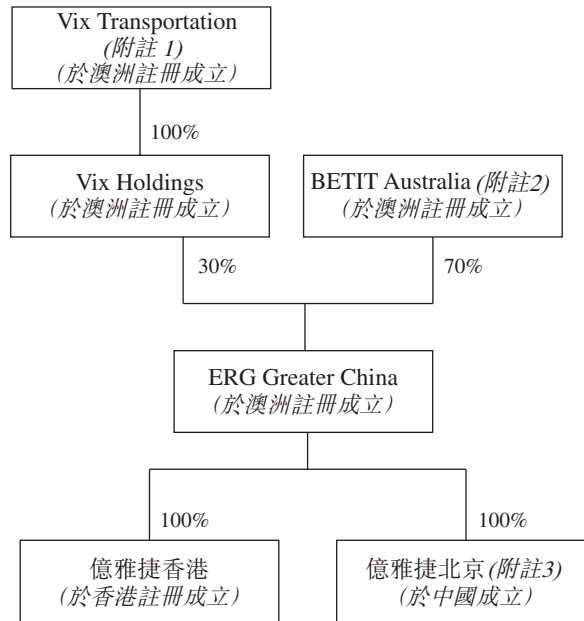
Vix Transportation
(附註 1)
(於澳洲註冊成立)

100%

Vix Holdings
(於澳洲註冊成立)

BETIT Australia (附註2)
(於澳洲註冊成立)

30%

70%

ERG Greater China
(於澳洲註冊成立)

100%

100%

億雅捷香港
(於香港註冊成立)

億雅捷北京 (附註3)
(於中國成立)